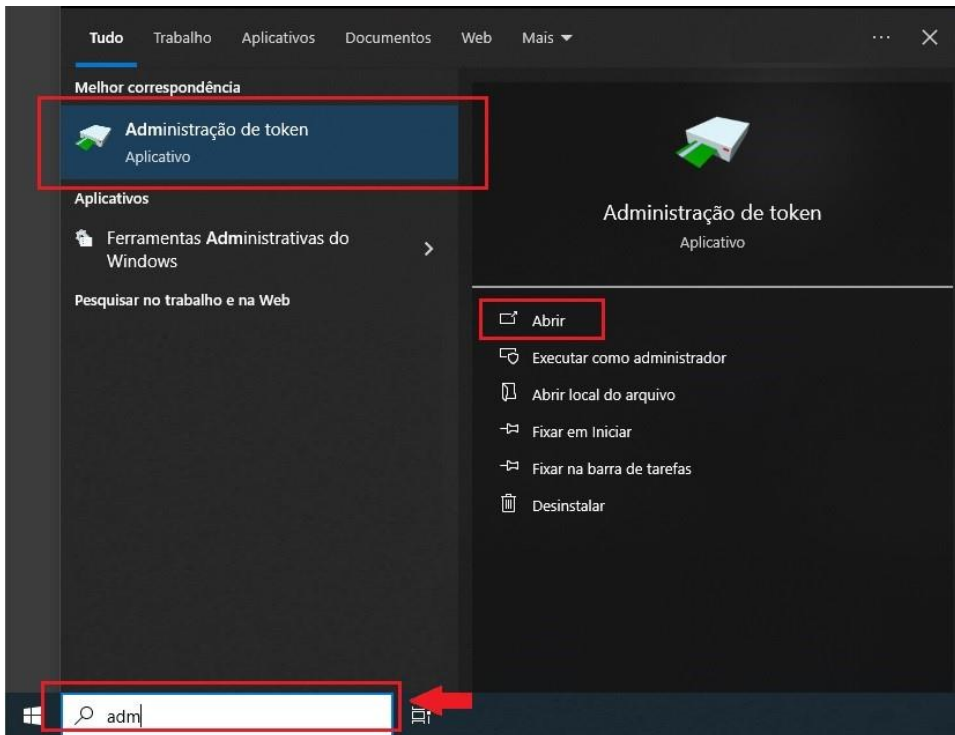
Tudo Trabalho Aplicativos Documentos Web Mais ▾ ··· ✕

Melhor correspondência

Administração de token
Aplicativo

Aplicativos

Ferramentas Administrativas do Windows >

Pesquisar no trabalho e na Web

Administração de token
Aplicativo

Abrir
Executar como administrador
Abrir local do arquivo
Fixar em Iniciar
Fixar na barra de tarefas
Desinstalar

adm